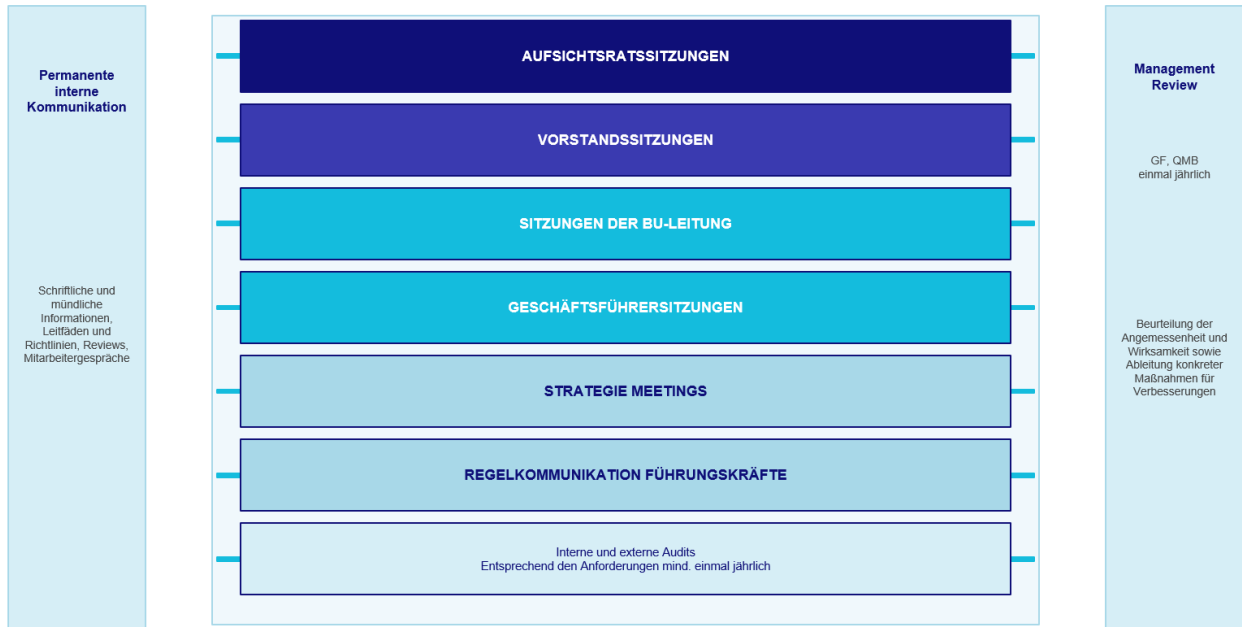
Permanente interne Kommunikation

Schriftliche und mündliche Informationen, Leitfäden und Richtlinien, Reviews, Mitarbeitergespräche

AUFSICHTSRATSSITZUNGEN

VORSTANDSSITZUNGEN

SITZUNGEN DER BU-LEITUNG

GESCHÄFTSFÜHRERSITZUNGEN

STRATEGIE MEETINGS

REGELKOMMUNIKATION FÜHRUNGSKRÄFTE

Interne und externe Audits
Entsprechend den Anforderungen mind. einmal jährlich

Management Review

GF, QMB
einmal jährlich

Beurteilung der Angemessenheit und Wirksamkeit sowie Ableitung konkreter Maßnahmen für Verbesserungen